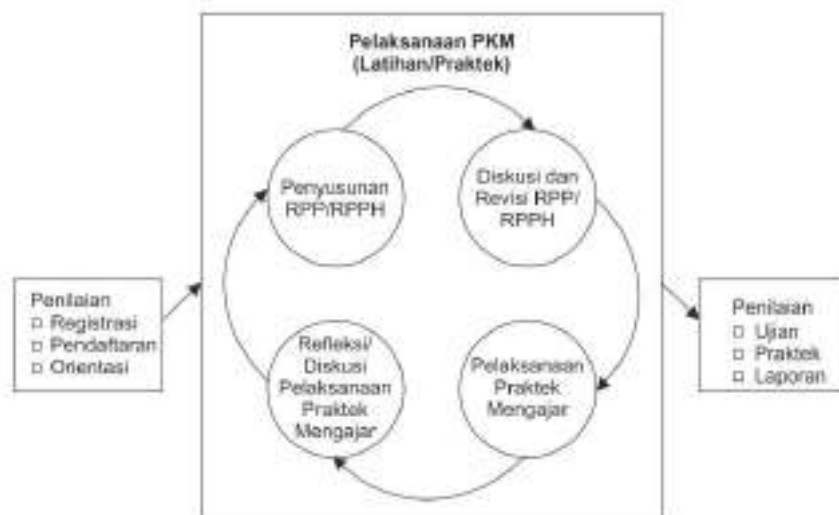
Penilaian
□ Registrasi
□ Pendaftaran
□ Orientasi

Pelaksanaan PKM
(Latihan/Praktek)

Penyusunan RPP/RPPH

Diskusi dan Revisi RPP/ RPPH

Pelaksanaan Praktek Mengajar

Refleksi/ Diskusi Pelaksanaan Praktek Mengajar

Penilaian
□ Ujian
□ Praktek
□ Laporan